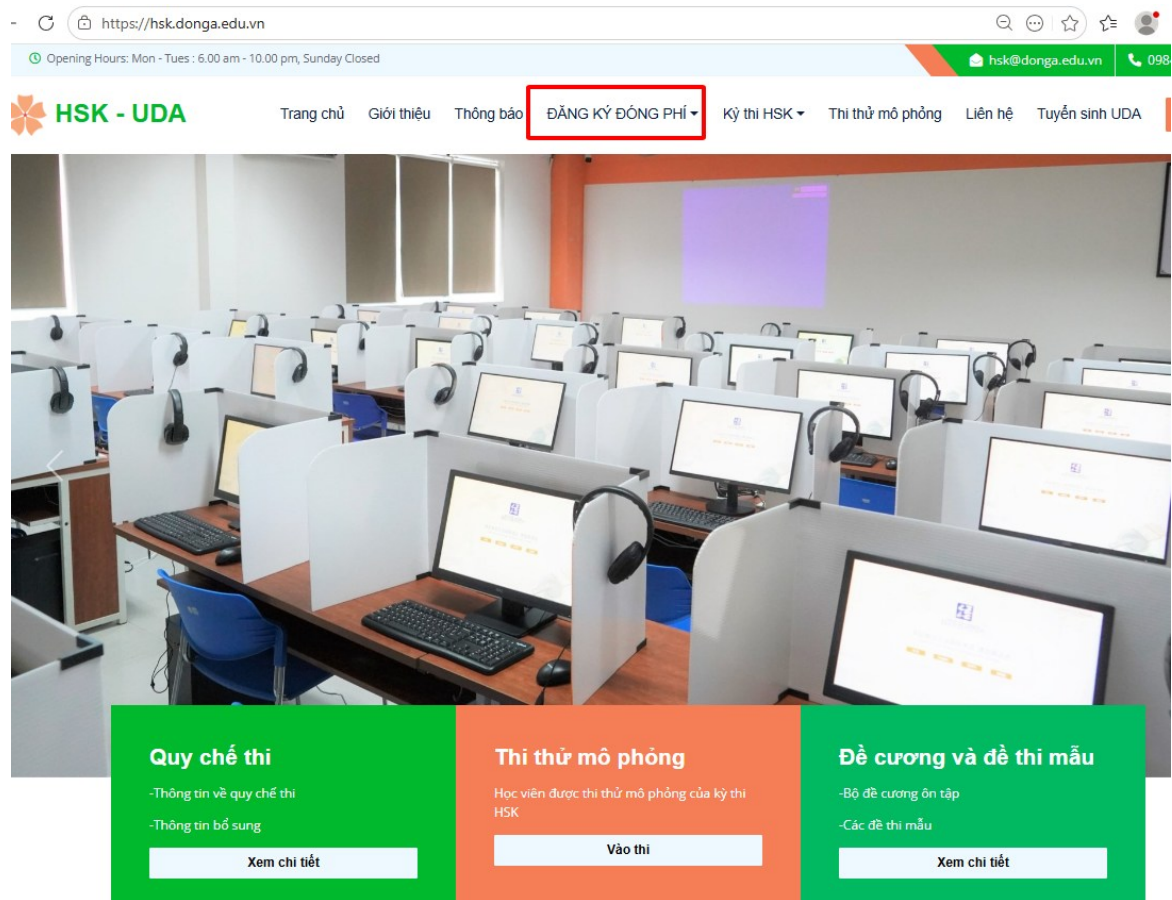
https://hsk.donga.edu.vn

Opening Hours: Mon - Tues : 6.00 am - 10.00 pm, Sunday Closed

hsk@donga.edu.vn

098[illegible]

HSK - UDA

Trang chủ Giới thiệu Thông báo ĐĂNG KÝ ĐÓNG PHÍ Kỳ thi HSK Thi thử mô phỏng Liên hệ Tuyển sinh UDA

Quy chế thi

-Thông tin về quy chế thi

-Thông tin bổ sung

Xem chi tiết

Thi thử mô phỏng

Học viên được thi thử mô phỏng của kỳ thi HSK

Vào thi

Đề cương và đề thi mẫu

-Bộ đề cương ôn tập

-Các đề thi mẫu

Xem chi tiết